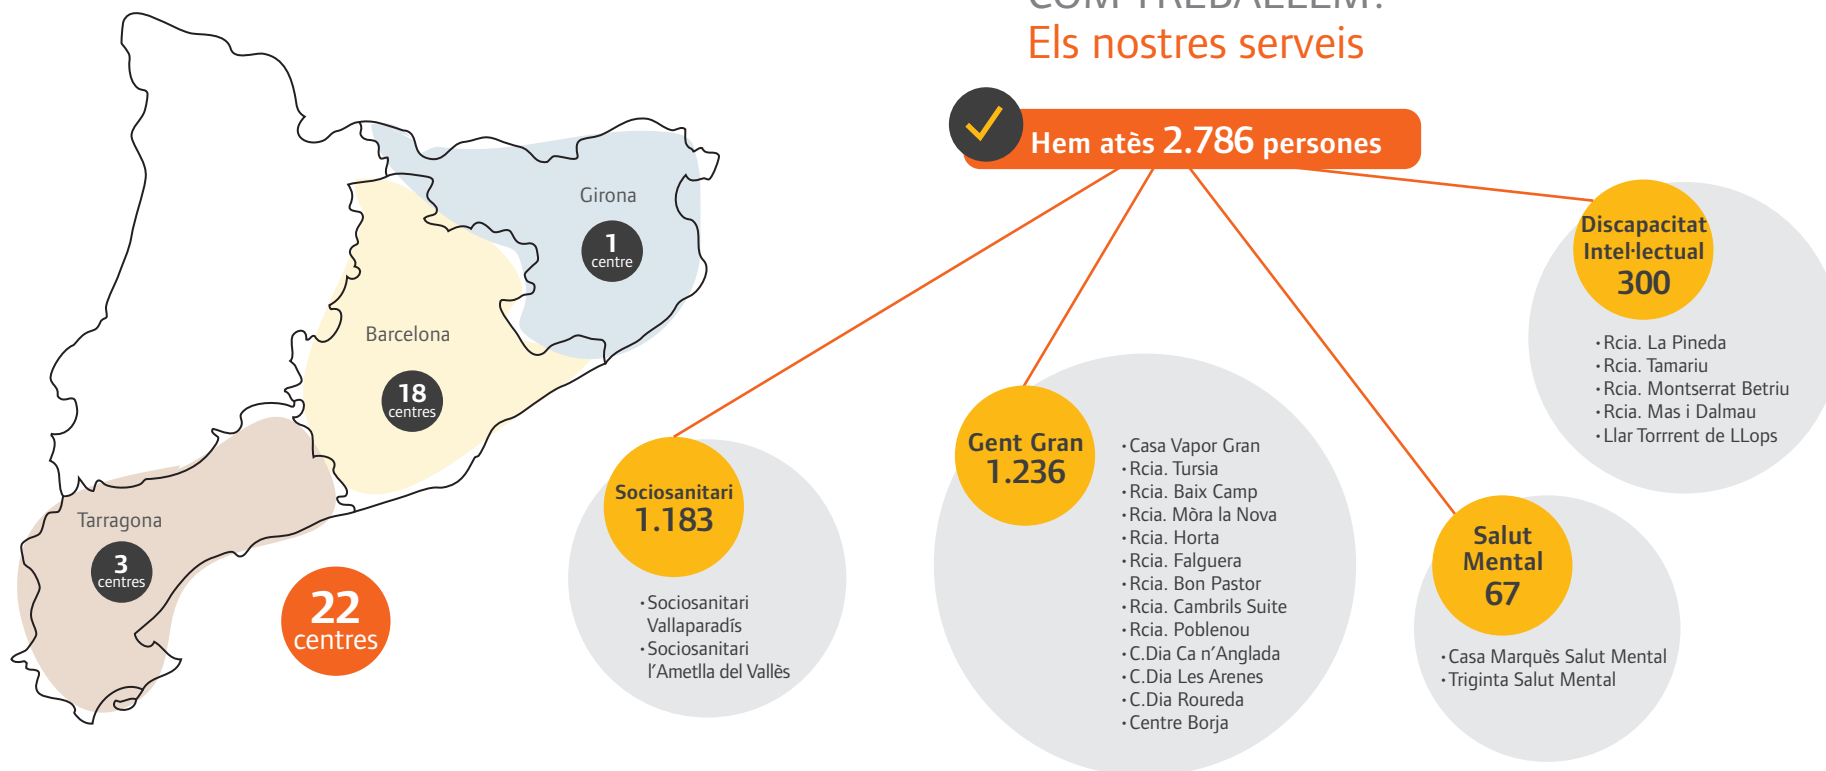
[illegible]

Els nostres serveis

Hem atès 2.786 persones

Girona
1 centre

Barcelona
18 centres

Tarragona
3 centres

22 centres

Sociosanitari
1.183

• Sociosanitari Vallaparadís
• Sociosanitari l'Ametlla del Vallès

Gent Gran
1.236

• Casa Vapor Gran
• Rcia. Tursia
• Rcia. Baix Camp
• Rcia. Mòra la Nova
• Rcia. Horta
• Rcia. Falguera
• Rcia. Bon Pastor
• Rcia. Cambrils Suite
• Rcia. Poblenou
• C.Dia Ca n'Anglada
• C.Dia Les Arenes
• C.Dia Roureda
• Centre Borja

Salut Mental
67

• Casa Marquès Salut Mental
• Triginta Salut Mental

Discapacitat Intel·lectual
300

• Rcia. La Pineda
• Rcia. Tamariu
• Rcia. Montserrat Betriu
• Rcia. Mas i Dalmau
• Llar Torrrent de LLops